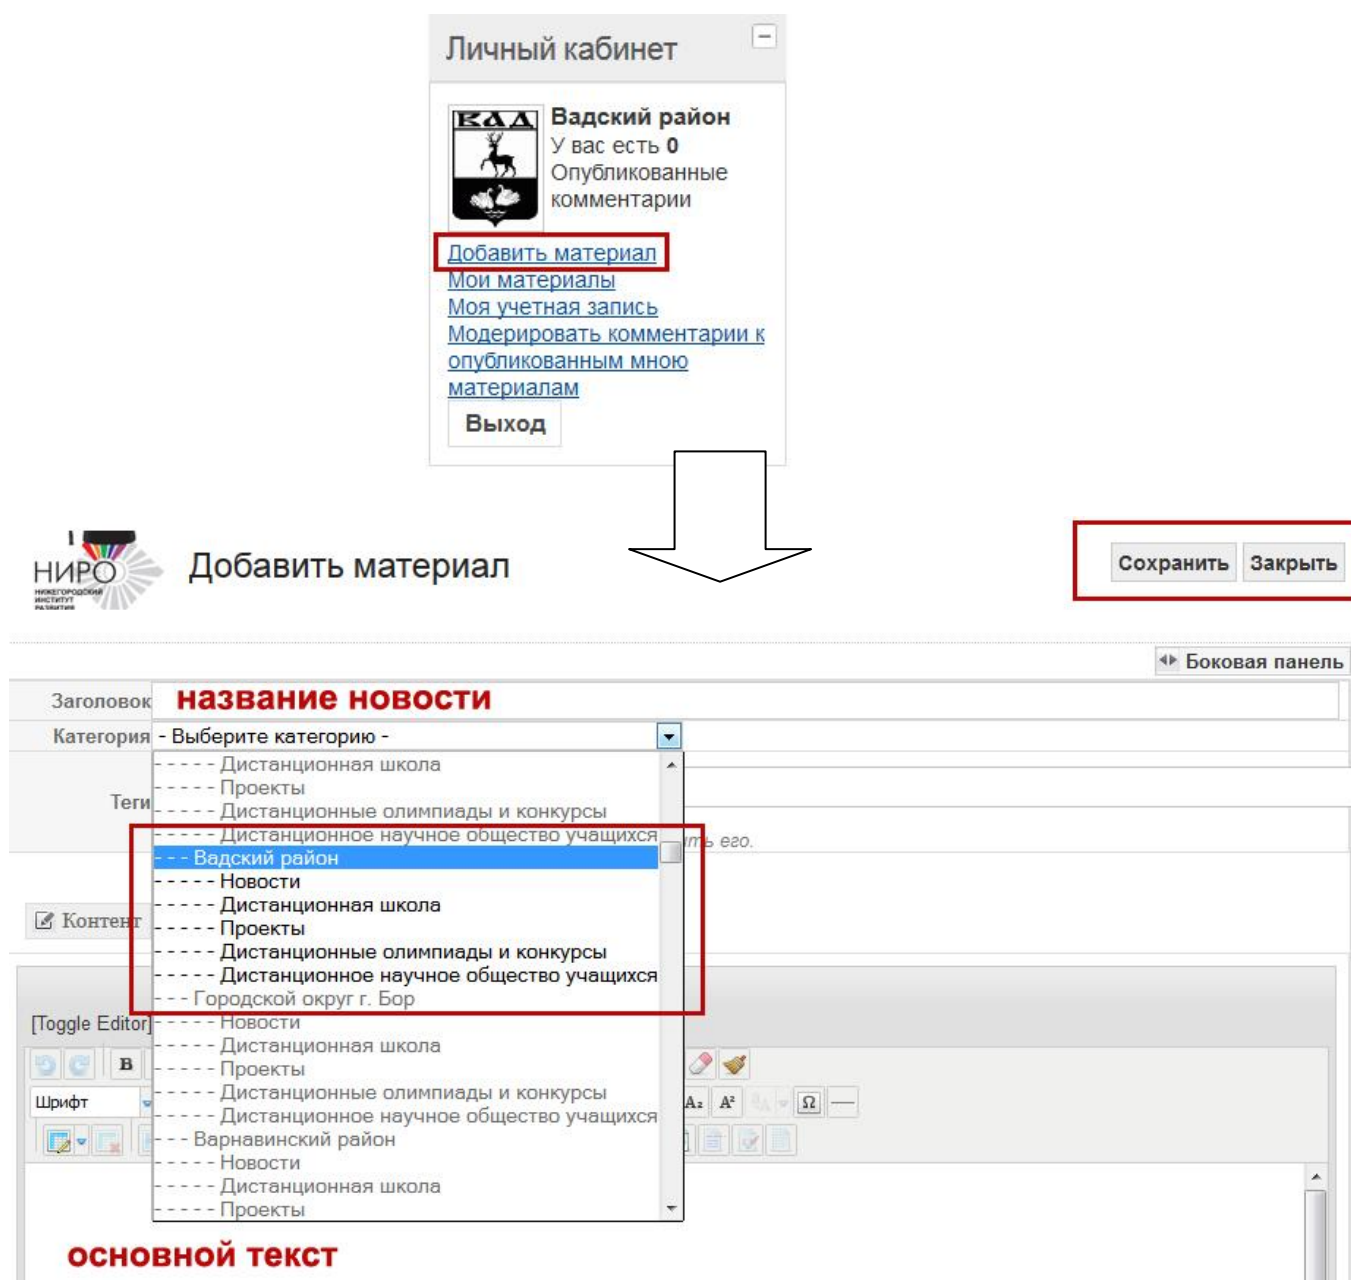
Личный кабинет

ВАД

Вадский район
У вас есть 0
Опубликованные комментарии

Добавить материал
Мои материалы
Моя учетная запись
Модерировать комментарии к опубликованным мною материалам

Выход

НИРО
НИЖЕГОРОДСКИЙ ИНСТИТУТ РАЗВИТИЯ

Добавить материал

Сохранить
Закрыть

Боковая панель

Заголовок название новости

Категория - Выберите категорию -

Теги

ть его.

Контент

[Toggle Editor]

B

Шрифт

$A_2$ $A^2$ Ω

- - - - Дистанционная школа
- - - - Проекты
- - - - Дистанционные олимпиады и конкурсы
- - - - Дистанционное научное общество учащихся
- - - Вадский район
- - - - Новости
- - - - Дистанционная школа
- - - - Проекты
- - - - Дистанционные олимпиады и конкурсы
- - - - Дистанционное научное общество учащихся
- - - Городской округ г. Бор
- - - - Новости
- - - - Дистанционная школа
- - - - Проекты
- - - - Дистанционные олимпиады и конкурсы
- - - - Дистанционное научное общество учащихся
- - - Варнавинский район
- - - - Новости
- - - - Дистанционная школа
- - - - Проекты

основной текст